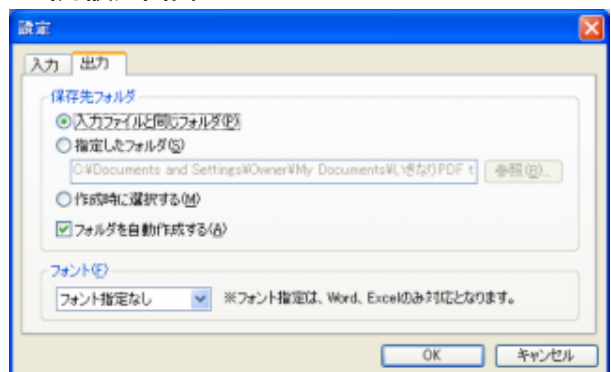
設定

入力 出力

保存先フォルダ

入力ファイルと同じフォルダ(P)

指定したフォルダ(S)

C:¥Documents and Settings¥Owner¥My Documents¥いきなりPDF t

参照(R)...

作成時に選択する(M)

フォルダを自動作成する(A)

フォント(F)

フォント指定なし

※フォント指定は、Word、Excelのみ対応となります。

OK

キャンセル